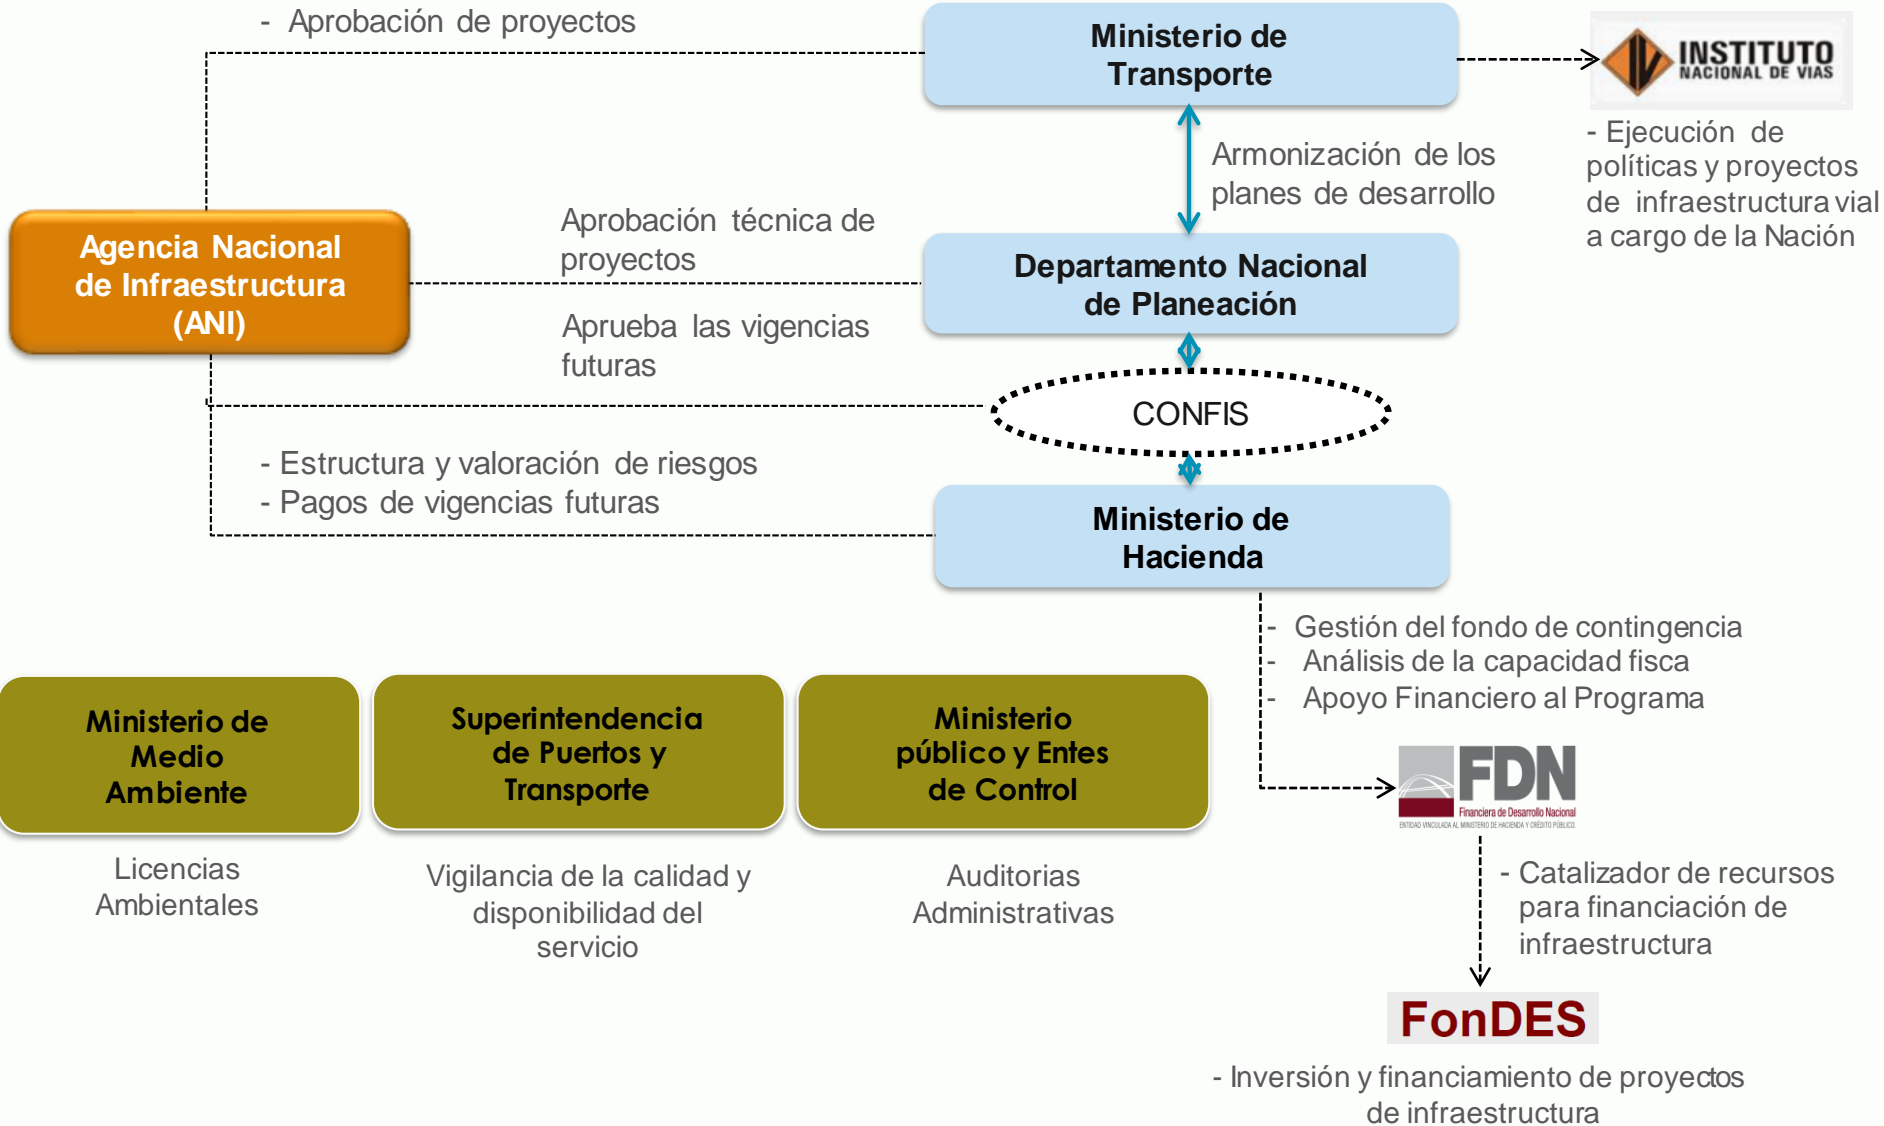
- Aprobación de proyectos

Ministerio de Transporte

INSTITUTO NACIONAL DE VIAS

- Ejecución de políticas y proyectos de infraestructura vial a cargo de la Nación

Armonización de los planes de desarrollo

Agencia Nacional de Infraestructura (ANI)

Aprobación técnica de proyectos

Departamento Nacional de Planeación

Aprueba las vigencias futuras

CONFIS

- Estructura y valoración de riesgos
- Pagos de vigencias futuras

Ministerio de Hacienda

- Gestión del fondo de contingencia
- Análisis de la capacidad fisca
- Apoyo Financiero al Programa

FDN
Financiera de Desarrollo Nacional
ENTIDAD VINCULADA AL MINISTERIO DE HACIENDA Y CRÉDITO PÚBLICO

- Catalizador de recursos para financiación de infraestructura

FonDES

- Inversión y financiamiento de proyectos de infraestructura

Ministerio de Medio Ambiente

Licencias Ambientales

Superintendencia de Puertos y Transporte

Vigilancia de la calidad y disponibilidad del servicio

Ministerio público y Entes de Control

Auditorias Administrativas